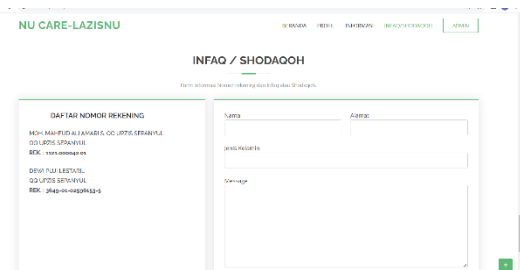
NU CARE-LAZISNU

BERANDA PROFIL INFORMASI INFAQ/SHODAQOH ADMIN

INFAQ / SHODAQOH

Berikut informasi Nomor rekening dan Infaq atau Shodaqoh.

DAFTAR NOMOR REKENING

MOH. MAHFUD ALI AMARIS. QQ UPZIS SEPANYUL
REK. : 1121.000040.01

DEWI PUJI LESTARI.
QQ UPZIS SEPANYUL
REK. : 3649-01-02591653-5

Nama

Alamat

Jenis Keluarga

Message